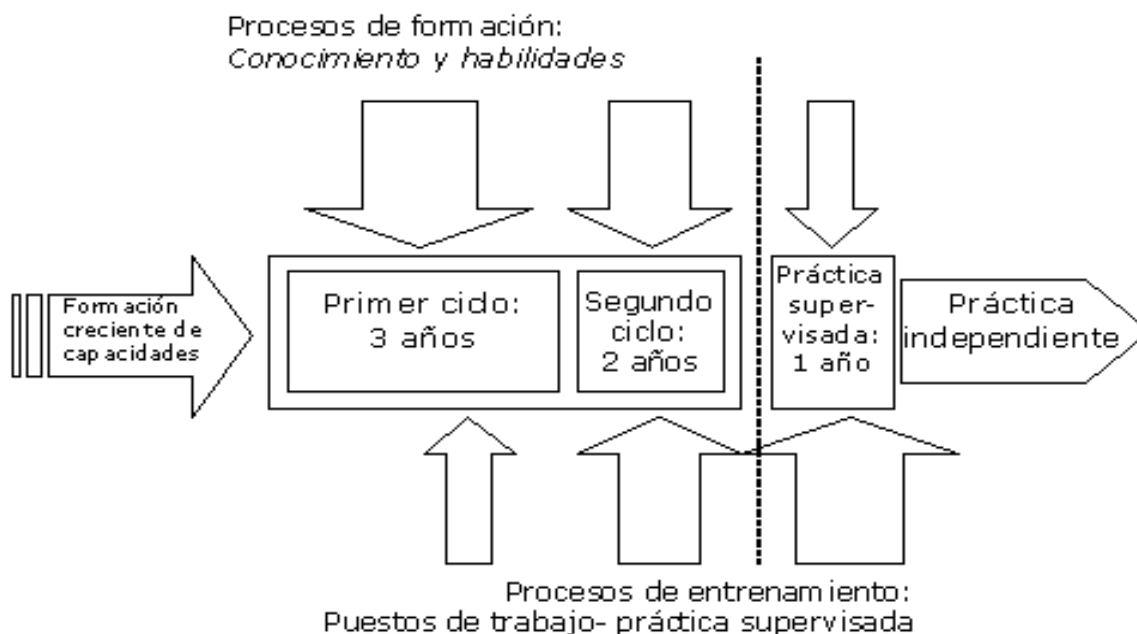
Procesos de formación:
*Conocimiento y habilidades*

Formación creciente de capacidades

Primer ciclo: 3 años

Segundo ciclo: 2 años

Práctica supervisada: 1 año

Práctica independiente

Procesos de entrenamiento:
Puestos de trabajo- práctica supervisada